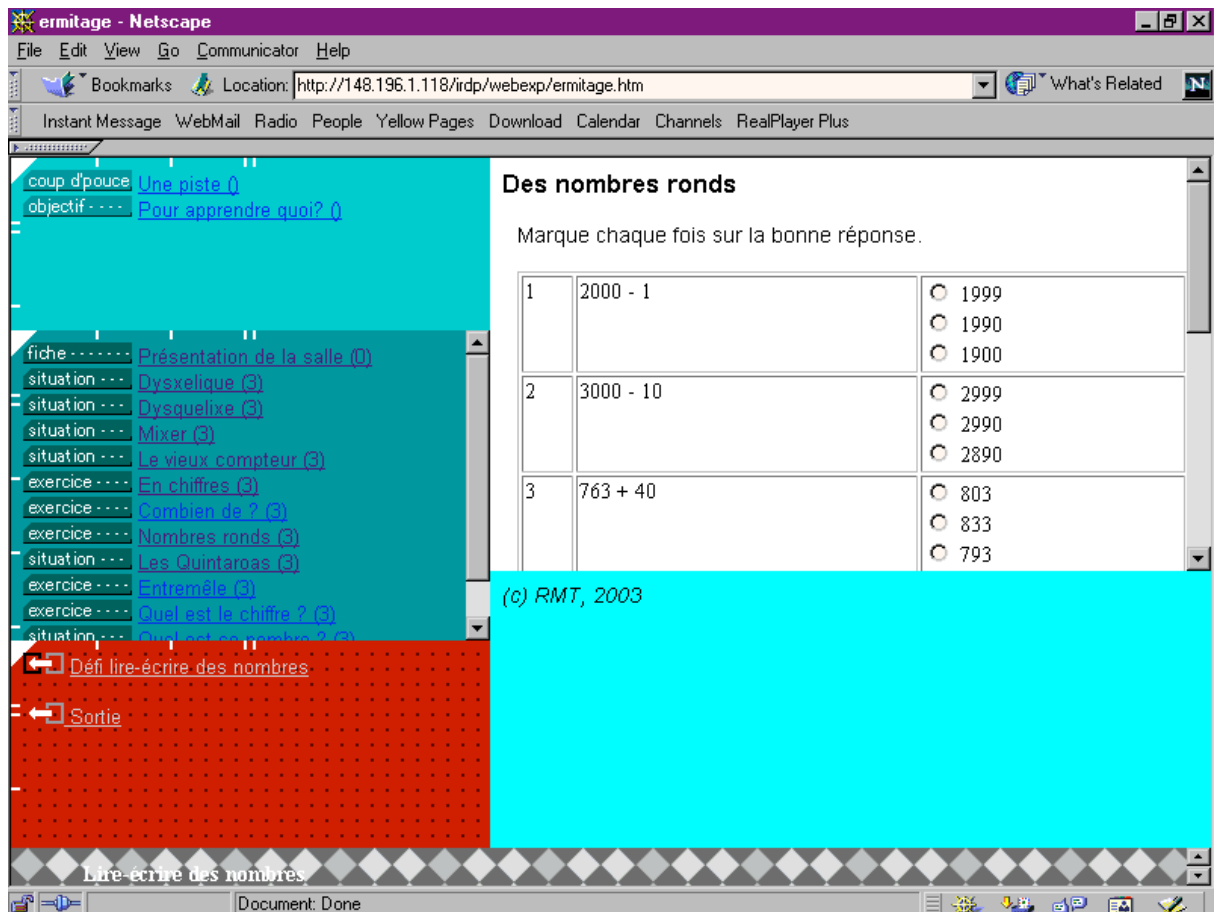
ermitage - Netscape

File Edit View Go Communicator Help

Bookmarks Location: http://148.196.1.118/irdp/webexp/ermitage.htm What's Related

Instant Message WebMail Radio People Yellow Pages Download Calendar Channels RealPlayer Plus

coup d'pouce Une piste ()
objectif Pour apprendre quoi? ()

fiche Présentation de la salle (0)
situation Dysxelique (3)
situation Dysquelixe (3)
situation Mixer (3)
situation Le vieux compteur (3)
exercice En chiffres (3)
exercice Combien de ? (3)
exercice Nombres ronds (3)
situation Les Quintaroas (3)
exercice Entremêle (3)
exercice Quel est le chiffre ? (3)
situation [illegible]

Défi lire-écrire des nombres

Sortie

Des nombres ronds

Marque chaque fois sur la bonne réponse.

| | | |
|---|---|---|
| 1 | 2000 - 1 | 1999<br>1990<br>1900 |
| 2 | 3000 - 10 | 2999<br>2990<br>2890 |
| 3 | 763 + 40 | 803<br>833<br>793 |

(c) RMT, 2003

Lire-écrire des nombres

Document: Done